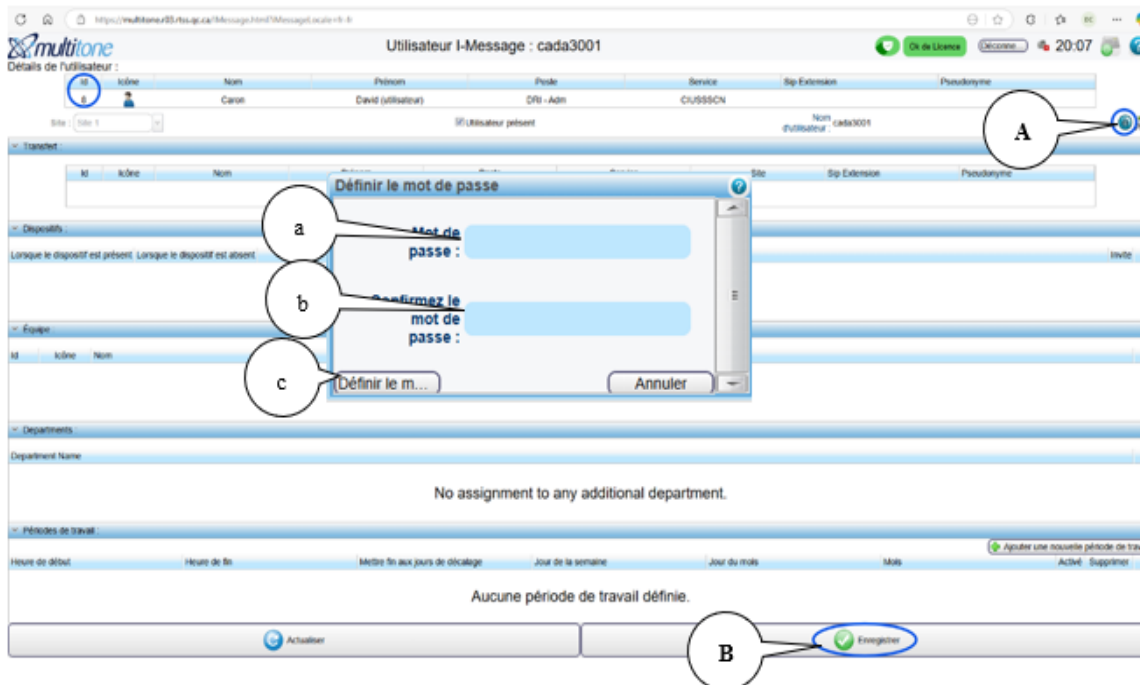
https://multitone.r05.rtss.qc.ca/IMessage.html?IMessageLocale=fr-fr

multitone

Utilisateur I-Message : cada3001

Ok de Licence

Déconne...

20:07

Détails de l'utilisateur :

| Id | Icône | Nom | Prénom | Poste | Service | Sip Extension | Pseudonyme |
|---|---|---|---|---|---|---|---|
| 6 | | Caron | David (utilisateur) | DRI - Adm | CIUSSSCN | | |

Site : Site 1

Utilisateur présent

Nom d'utilisateur : cada3001

A

Transfert :

| Id | Icône | Nom | | | | Site | Sip Extension | Pseudonyme |
|---|---|---|---|---|---|---|---|---|

Dispositifs :

Lorsque le dispositif est présent Lorsque le dispositif est absent

Invite

Équipe :

Id Icône Nom

Définir le mot de passe

a

Mot de passe :

b

Confirmez le mot de passe :

c

Définir le m...

Annuler

Departments :

Department Name

No assignment to any additional department.

Périodes de travail :

Ajouter une nouvelle période de trav

| Heure de début | Heure de fin | Mettre fin aux jours de décalage | Jour de la semaine | Jour du mois | Mois | Activé | Supprimer |
|---|---|---|---|---|---|---|---|

Aucune période de travail définie.

Actualiser

Enregistrer

B